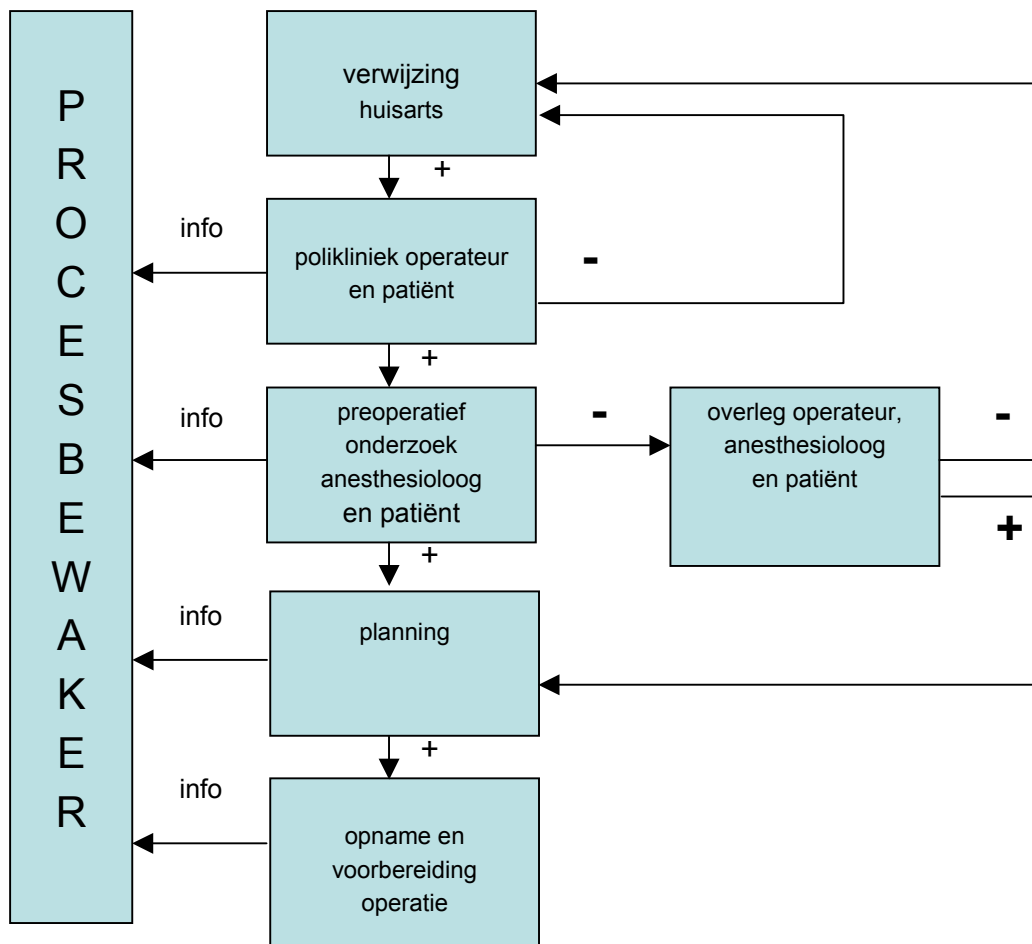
PROCESBEWAKER

verwijzing huisarts

+

info

polikliniek operateur en patiënt

-

+

info

preoperatief onderzoek anesthesioloog en patiënt

-

overleg operateur, anesthesioloog en patiënt

-

+

+

info

planning

+

info

opname en voorbereiding operatie